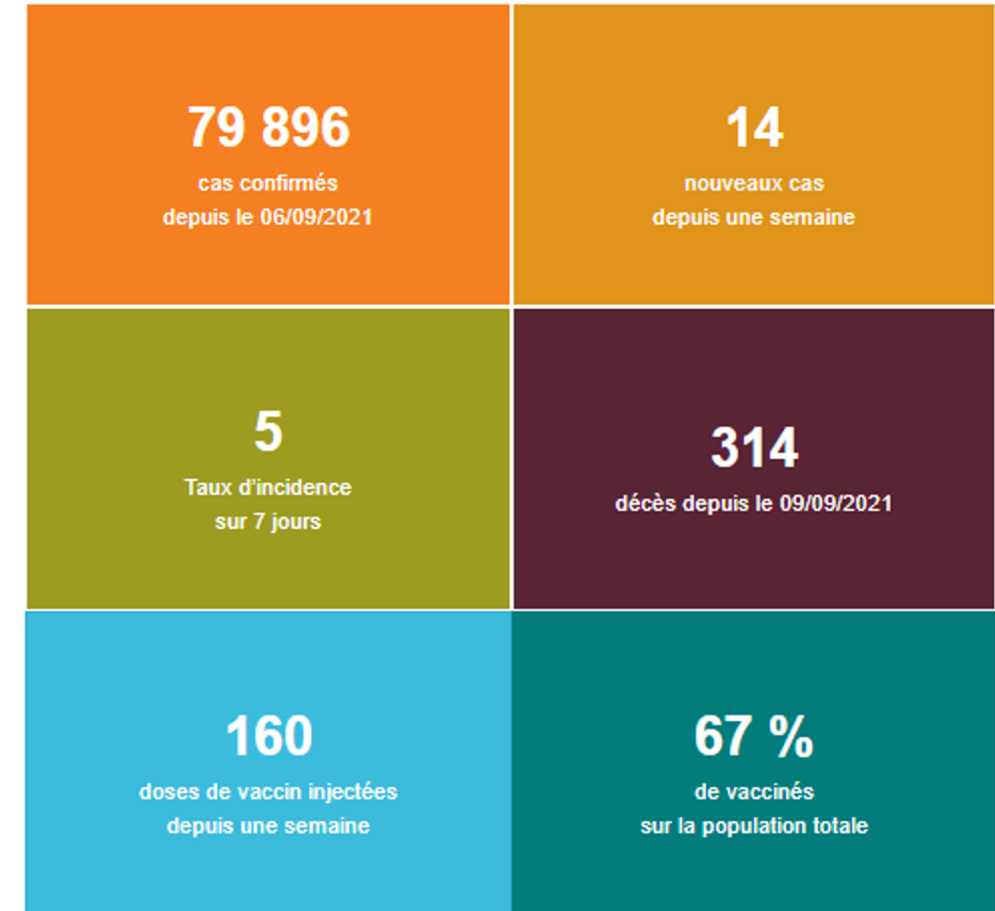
79 896
cas confirmés
depuis le 06/09/2021

14
nouveaux cas
depuis une semaine

5
Taux d'incidence
sur 7 jours

314
décès depuis le 09/09/2021

160
doses de vaccin injectées
depuis une semaine

67 %
de vaccinés
sur la population totale